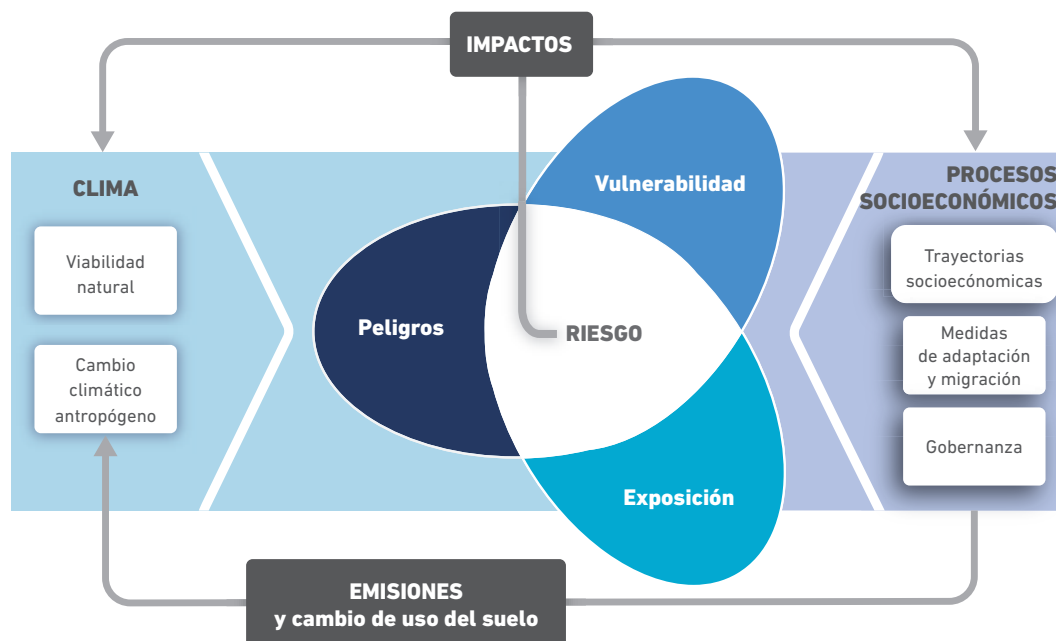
IMPACTOS

CLIMA

Viabilidad natural

Cambio climático antropógeno

Vulnerabilidad

Peligros

RIESGO

Exposición

PROCESOS SOCIOECONÓMICOS

Trayectorias socioecónomicas

Medidas de adaptación y migración

Gobernanza

EMISIONES y cambio de uso del suelo